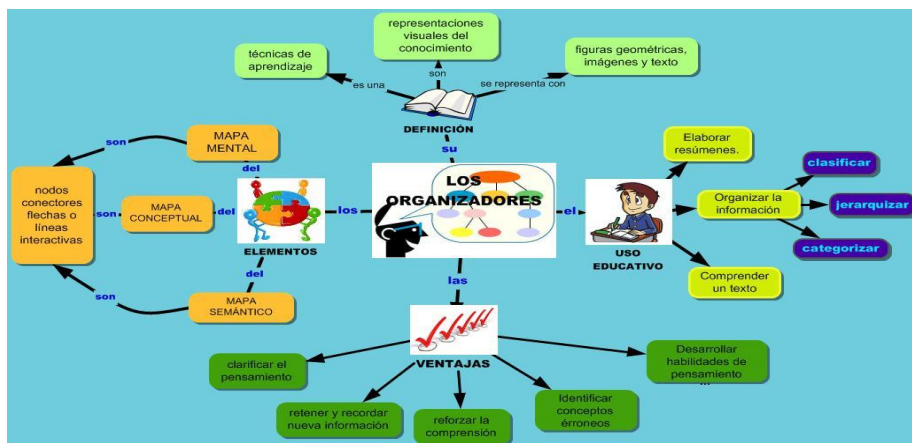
representaciones visuales del conocimiento

técnicas de aprendizaje

figuras geométricas, imágenes y texto

son

es una

se representa con

DEFINICIÓN

su

son

MAPA MENTAL

del

nodos conectores flechas o líneas interactivas

son

MAPA CONCEPTUAL

del

los

LOS ORGANIZADORES

el

Elaborar resúmenes.

clasificar

Organizar la información

jerarquizar

categorizar

ELEMENTOS

del

USO EDUCATIVO

Comprender un texto

son

MAPA SEMÁNTICO

las

VENTAJAS

clarificar el pensamiento

Desarrollar habilidades de pensamiento ...

retener y recordar nueva información

reforzar la comprensión

Identificar conceptos érroneos